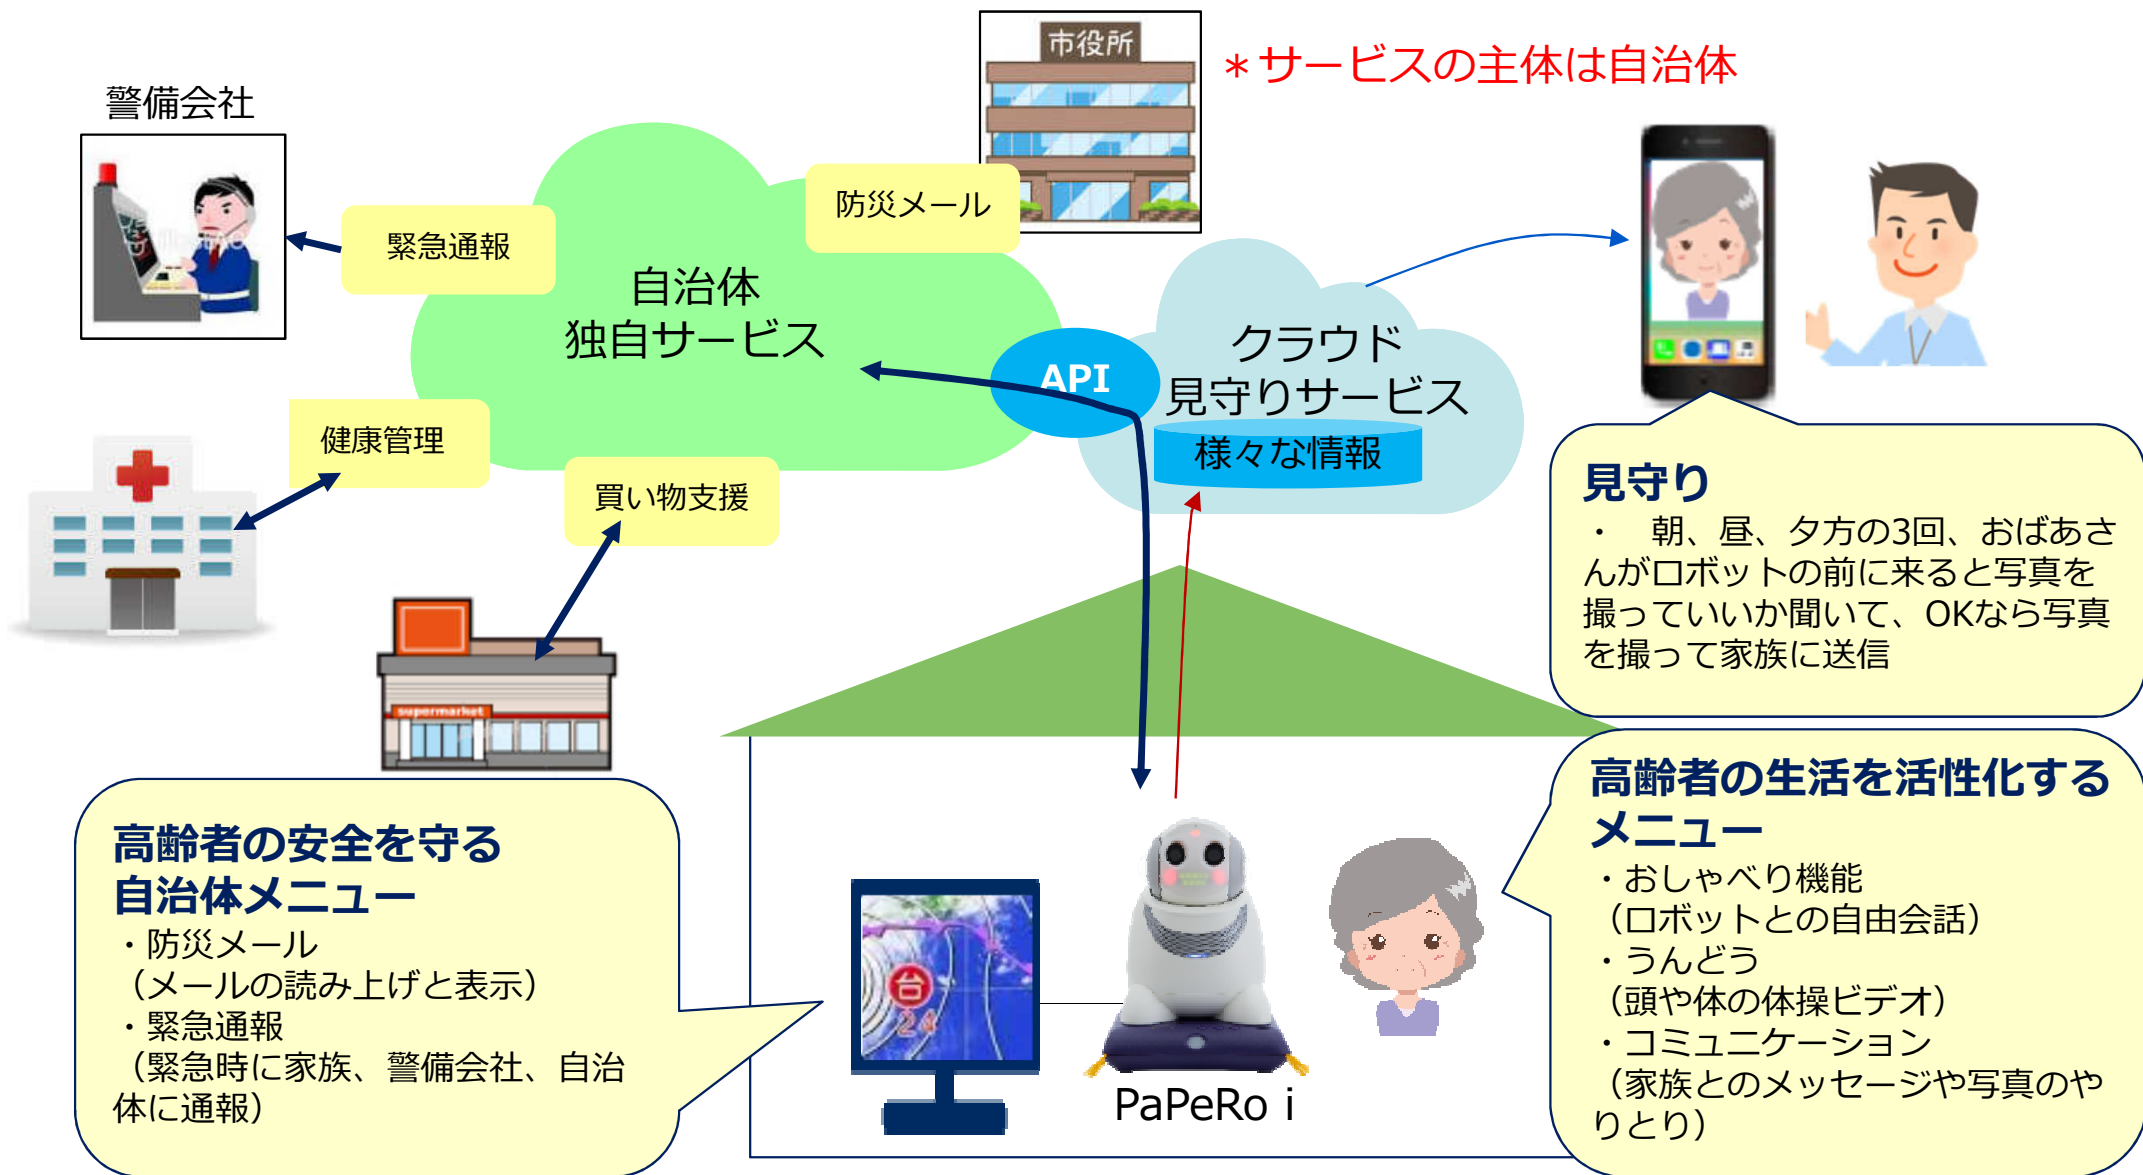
市役所

＊サービスの主体は自治体

警備会社

緊急通報

防災メール

自治体
独自サービス

API

クラウド
見守りサービス

様々な情報

健康管理

買い物支援

supermarket

見守り
・　朝、昼、夕方の3回、おばあさんがロボットの前に来ると写真を撮っていいか聞いて、OKなら写真を撮って家族に送信

高齢者の生活を活性化するメニュー
・おしゃべり機能
（ロボットとの自由会話）
・うんどう
（頭や体の体操ビデオ）
・コミュニケーション
（家族とのメッセージや写真のやりとり）

高齢者の安全を守る
自治体メニュー
・防災メール
（メールの読み上げと表示）
・緊急通報
（緊急時に家族、警備会社、自治体に通報）

台
24

PaPeRo i